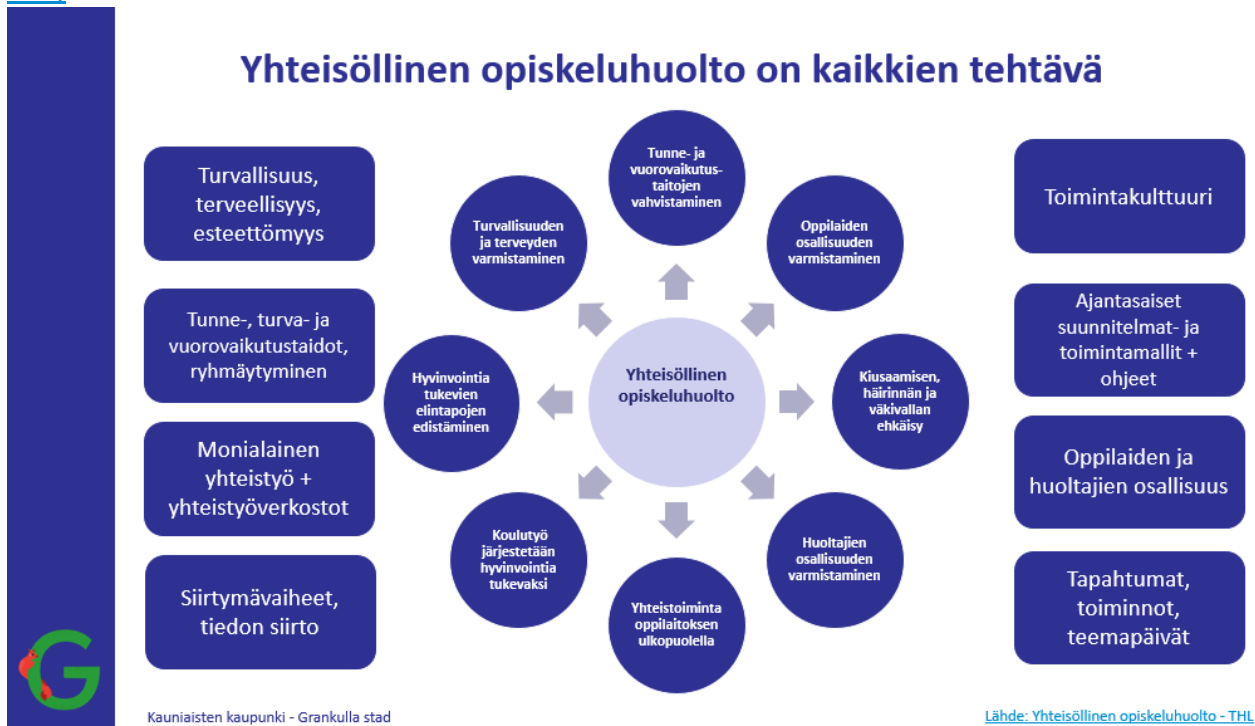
Yhteisöllinen opiskeluhuolto on kaikkien tehtävä

Turvallisuus, terveellisyys, esteettömyys

Tunne-, turva- ja vuorovaikutustaidot, ryhmäytyminen

Monialainen yhteistyö + yhteistyöverkostot

Siirtymävaiheet, tiedon siirto

Tunne- ja vuorovaikutustaitojen vahvistaminen

Oppilaiden osallisuuden varmistaminen

Kiusaamisen, häirinnän ja väkivallan ehkäisy

Huoltajien osallisuuden varmistaminen

Yhteistoiminta oppilaitoksen ulkopuolella

Koulutyö järjestetään hyvinvointia tukevaksi

Hyvinvointia tukevien elintapojen edistäminen

Turvallisuuden ja terveyden varmistaminen

Yhteisöllinen opiskeluhuolto

Toimintakulttuuri

Ajantasaiset suunnitelmat- ja toimintamallit + ohjeet

Oppilaiden ja huoltajien osallisuus

Tapahtumat, toiminnot, teemapäivät

Kauniaisten kaupunki - Grankulla stad

Lähde: Yhteisöllinen opiskeluhuolto - THL